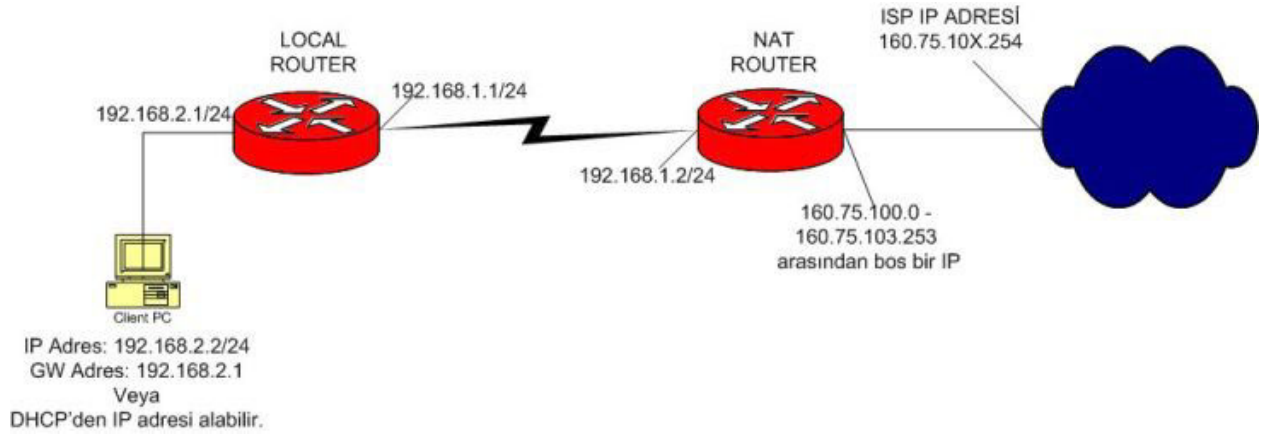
LOCAL ROUTER

192.168.2.1/24

192.168.1.1/24

NAT ROUTER

192.168.1.2/24

ISP IP ADRESİ
160.75.10X.254

160.75.100.0 -
160.75.103.253
arasından bos bir IP

Client PC

IP Adres: 192.168.2.2/24
GW Adres: 192.168.2.1
Veya
DHCP'den IP adresi alabilir.